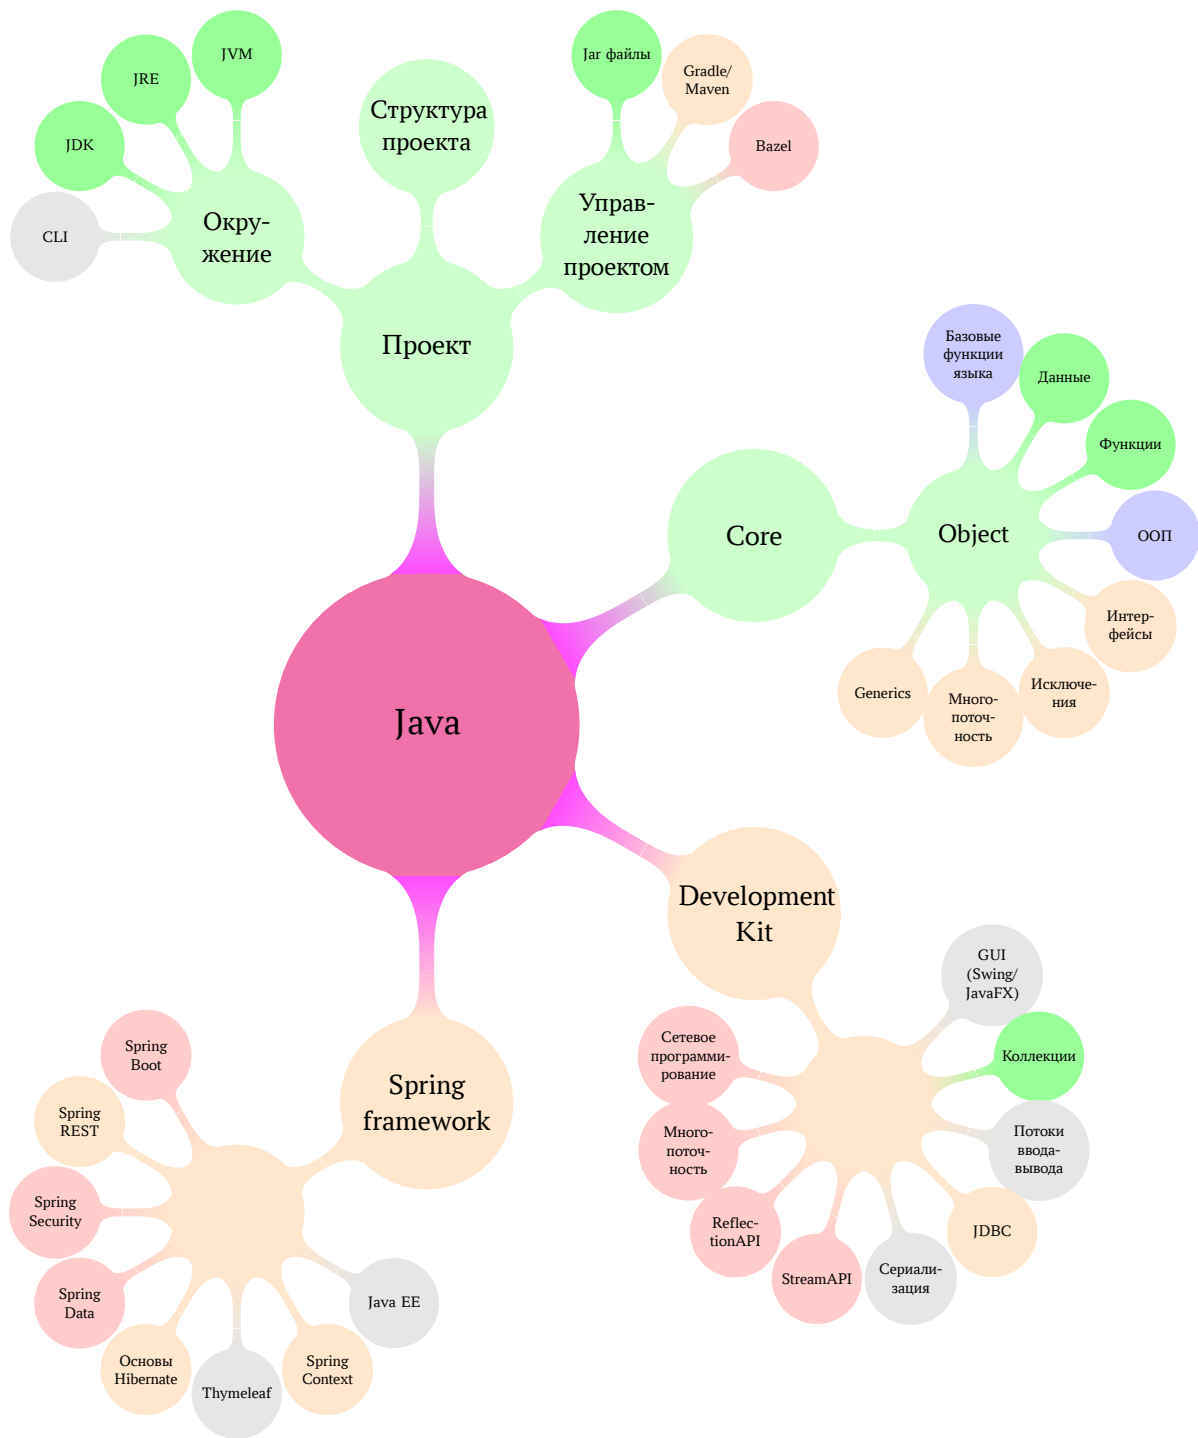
Java

Проект

Окружение

CLI

JDK

JRE

JVM

Структура проекта

Управление проектом

Jar файлы

Gradle/ Maven

Bazel

Core

Object

Базовые функции языка

Данные

Функции

ООП

Интерфейсы

Исключения

Многопоточность

Generics

Development Kit

GUI (Swing/ JavaFX)

Коллекции

Потоки ввода-вывода

JDBC

Сериализация

StreamAPI

ReflectionAPI

Многопоточность

Сетевое программирование

Spring framework

Spring Boot

Spring REST

Spring Security

Spring Data

Основы Hibernate

Thymeleaf

Spring Context

Java EE